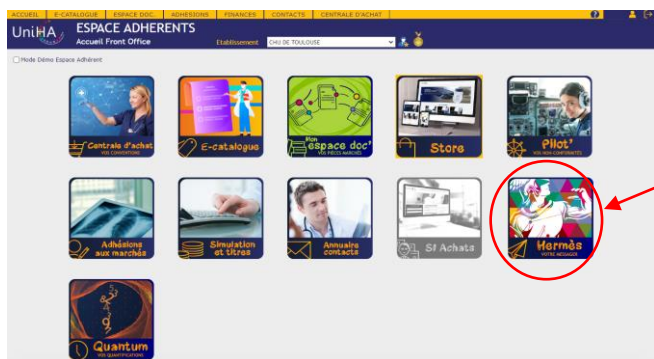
ACCUEIL | E-CATALOGUE | ESPACE DOC | ADHESIONS | FINANCES | CONTACTS | CENTRALE D'ACHAT

UniHA

ESPACE ADHERENTS
Accueil Front Office

Etablissement CHU DE TOULOUSE

Mode Démo Espace Adhérent

Centrale d'achat
VOS CONVENTIONS

E-catalogue

Mon espace doc'
VOS PIECES MARCHES

Store

Pilot'
VOS NON CONFORMITES

Adhésions aux marchés

Simulation et titres

Annuaire contacts

SI Achats

Hermès
VOTRE MESSAGER

Quantum
VOS QUALIFICATIONS